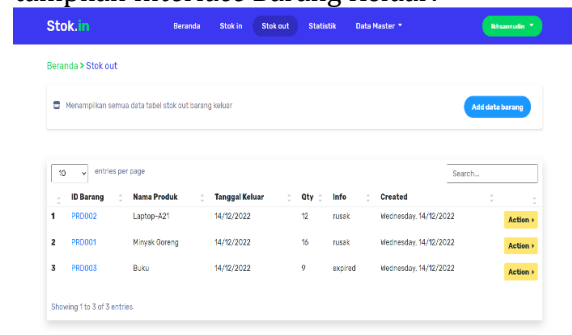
tampilan interface Barang Keluar:

Stok.in

Beranda Stok in Stok out Statistik Data Master

Ikhsanudin

Beranda > Stok out

Menampilkan semua data tabel stok out barang keluar

Add data barang

10 entries per page

Search...

| | ID Barang | Nama Produk | Tanggal Keluar | Qty | Info | Created | |
|---|---|---|---|---|---|---|---|
| 1 | PRD002 | Laptop-A21 | 14/12/2022 | 12 | rusak | Wednesday, 14/12/2022 | Action |
| 2 | PRD001 | Minyak Goreng | 14/12/2022 | 16 | rusak | Wednesday, 14/12/2022 | Action |
| 3 | PRD003 | Buku | 14/12/2022 | 9 | expired | Wednesday, 14/12/2022 | Action |

Showing 1 to 3 of 3 entries